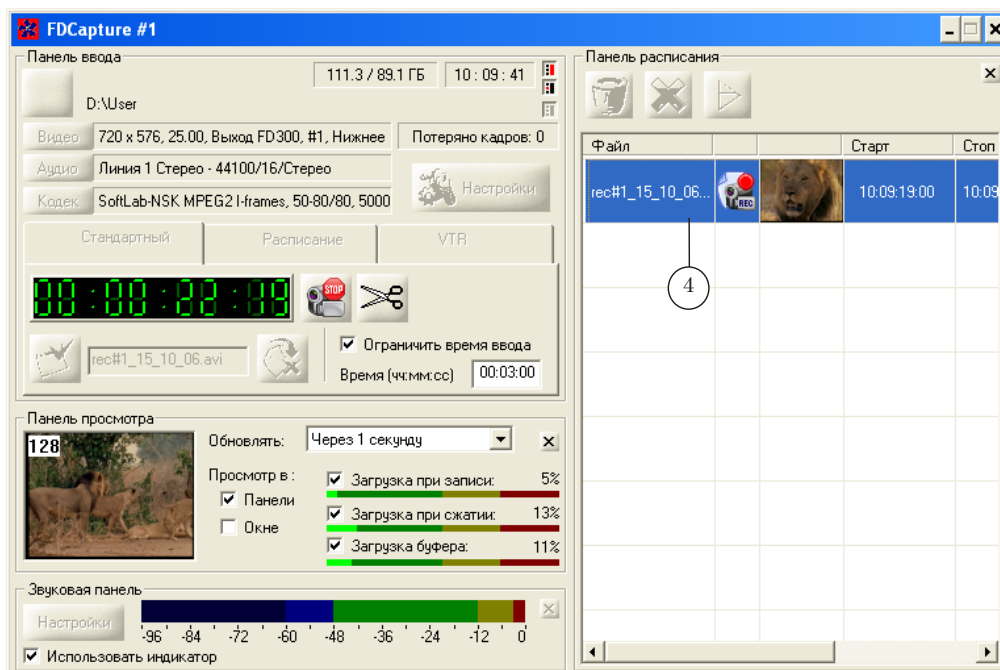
FDCapture #1

Панель ввода

111.3 / 89.1 ГБ 10 : 09 : 41

D:\User

Видео 720 x 576, 25.00, Выход FD300, #1, Нижнее

Потеряно кадров: 0

Аудио Линия 1 Стерео - 44100/16/Стерео

Кодек SoftLab-NSK MPEG2 I-frames, 50-80/80, 5000

Настройки

Стандартный Расписание VTR

00 : 00 : 22 : 19

STOP

rec#1_15_10_06.avi

Ограничить время ввода

Время (чч:мм:сс) 00:03:00

Панель просмотра

128

Обновлять: Через 1 секунду

Просмотр в :

Панели

Окне

Загрузка при записи: 5%

Загрузка при сжатии: 13%

Загрузка буфера: 11%

Звуковая панель

Настройки

-96 -84 -72 -60 -48 -36 -24 -12 0

Использовать индикатор

Панель расписания

| Файл | | | Старт | Стоп |
|---|---|---|---|---|
| rec#1_15_10_06... | REC | | 10:09:19:00 | 10:09 |

4